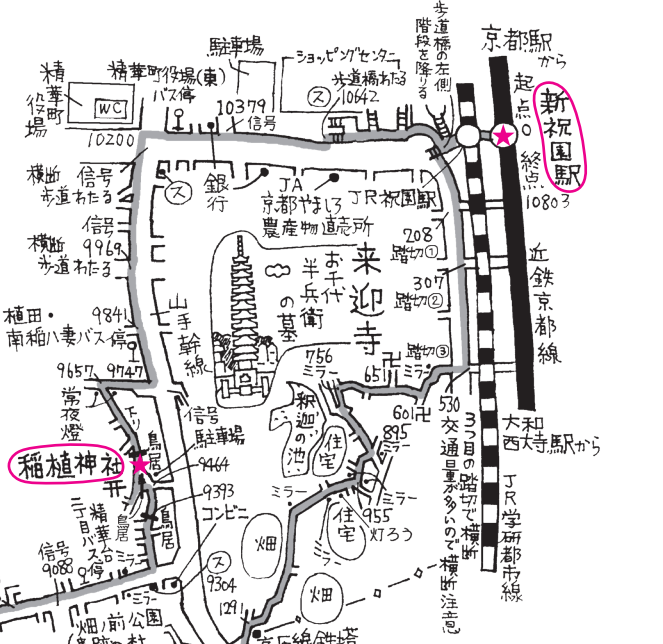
京都駅から
歩道橋の左側階段を降りる
起点0
新祝園駅
終点
10803
駐車場
ショッピングセンター
精華町役場
精華町役場(東)バス停
WC
10379
信号
歩道橋わたる
10642
10200
横断歩道わたる
信号
銀行
JA京都やましろ農産物直売所
JR祝園駅
信号9969
横断歩道わたる
208
踏切①
お千代半兵衛の墓
来迎寺
307
踏切②
近鉄京都線
9841
植田・南稲八妻バス停
山手幹線
756
ミラー
65
踏切③
9657
9747
常夜燈
鳥居
信号
駐車場
9464
釈迦の池
住宅
601
895
ミラー
530
3ヶ所の踏切で横断交通量が多いので横断注意
大和西大寺駅から
稲植神社
9393
コンビニ
鳥居
ミラー
955
灯ろう
住宅
JR学研都市線
精華台2丁目バス停
ミラー
信号
9080
ミラー
9304
畑
畑
1291
畑
前公園
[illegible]
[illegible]